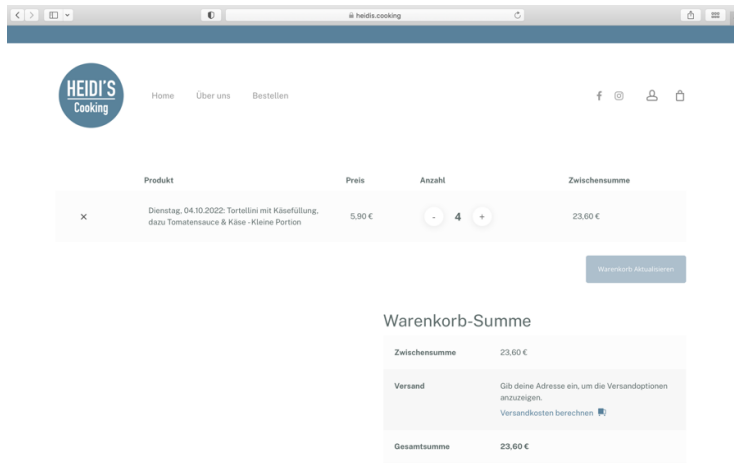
heidis.cooking

HEIDI'S Cooking

Home Über uns Bestellen

| | Produkt | Preis | Anzahl | Zwischensumme |
|---|---|---|---|---|
| × | Dienstag, 04.10.2022: Tortellini mit Käsefüllung, dazu Tomatensauce & Käse - Kleine Portion | 5,90 € | - 4 + | 23,60 € |

Warenkorb Aktualisieren

Warenkorb-Summe

| | |
|---|---|
| Zwischensumme | 23,60 € |
| Versand | Gib deine Adresse ein, um die Versandoptionen anzuzeigen. Versandkosten berechnen |
| Gesamtsumme | 23,60 € |